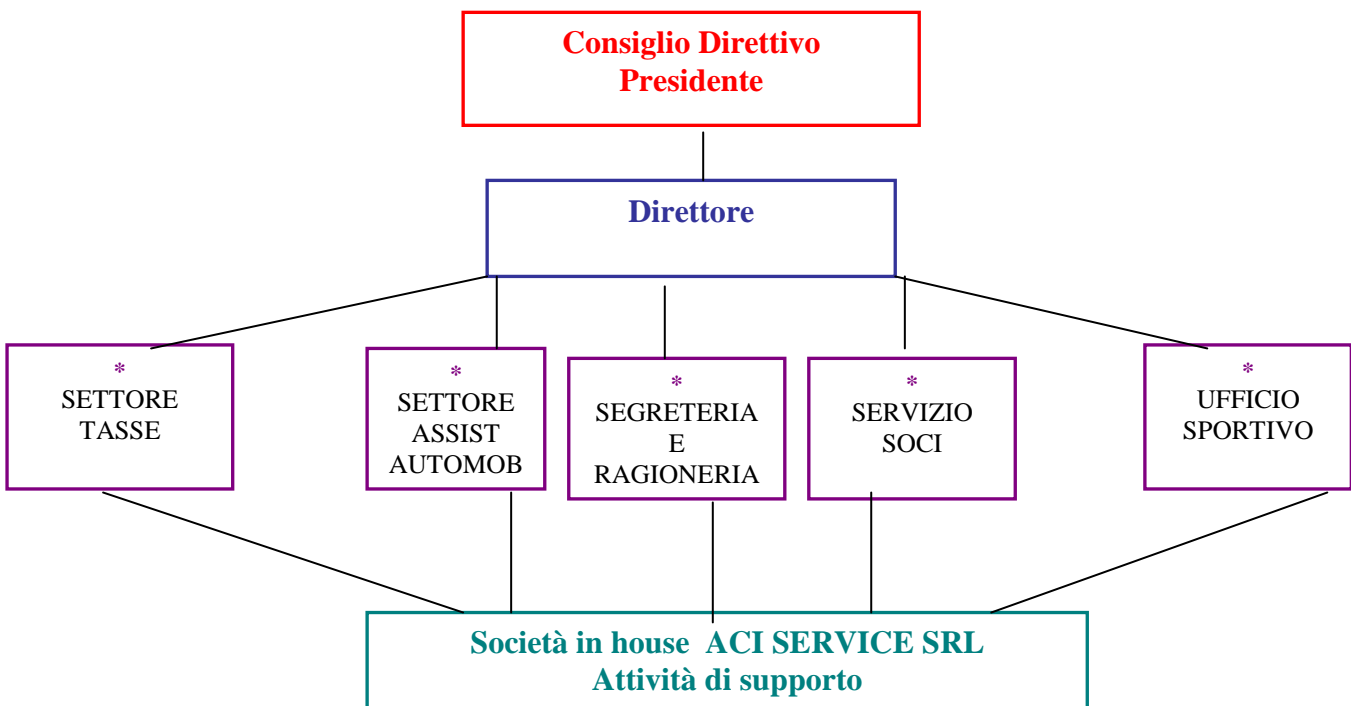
Consiglio Direttivo
Presidente

Direttore

*
SETTORE
TASSE

*
SETTORE
ASSIST
AUTOMOB

*
SEGRETERIA
E
RAGIONERIA

*
SERVIZIO
SOCI

*
UFFICIO
SPORTIVO

Società in house ACI SERVICE SRL
Attività di supporto